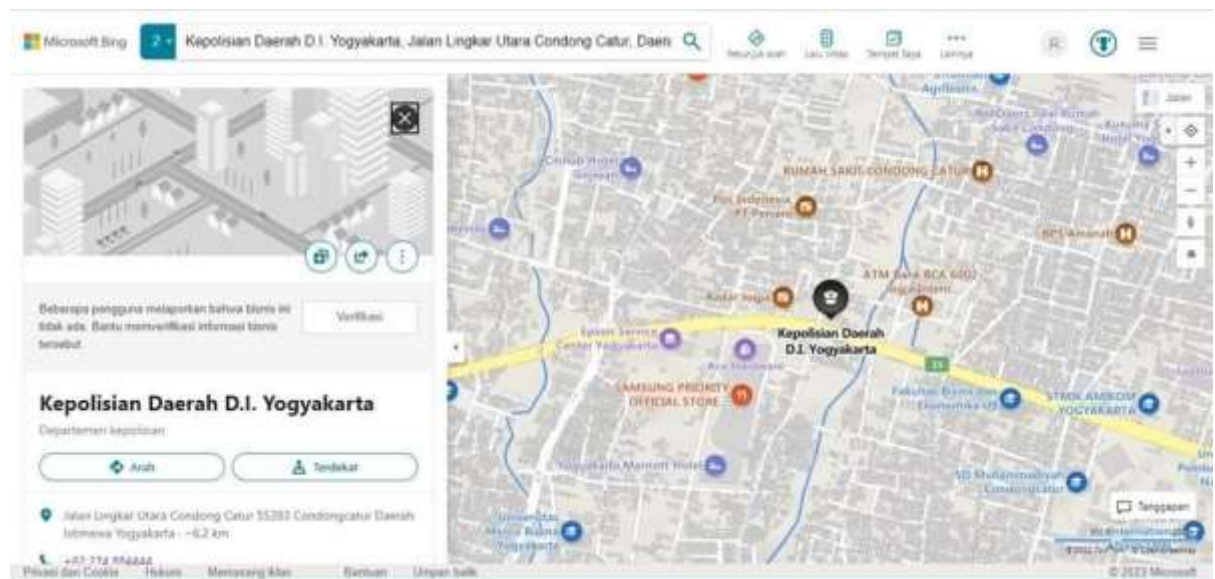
Microsoft Bing 2 Kepolisian Daerah D.I. Yogyakarta, Jalan Lingkar Utara Condong Catur, Daera

Petunjuk arah Lalu lintas Tempat Saya Lainnya

Beberapa pengguna melaporkan bahwa bisnis ini tidak ada. Bantu memverifikasi informasi bisnis tersebut.

Verifikasi

Kepolisian Daerah D.I. Yogyakarta

Departemen kepolisian

Arah

Terdekat

Jalan Lingkar Utara Condong Catur 55283 Condongcatur Daerah Istimewa Yogyakarta · ~0,2 km

+62 274 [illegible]

Jalan

RUMAH SAKIT CONDONG CATUR

Pos Indonesia PT Persero

Kepolisian Daerah D.I. Yogyakarta

Epson Service Center Yogyakarta

SAMSUNG PRIORITY OFFICIAL STORE

Yogyakarta Marriott Hotel

ATM Bank BCA

BPS Amanah

STMIK AMIKOM YOGYAKARTA

Fakultas Bisnis dan Ekonomika UII

SD Muhammadiyah Condongcatur

Tanggapan

Privasi dan Cookie Hukum Memasang Iklan Bantuan Umpan balik

© 2023 Microsoft